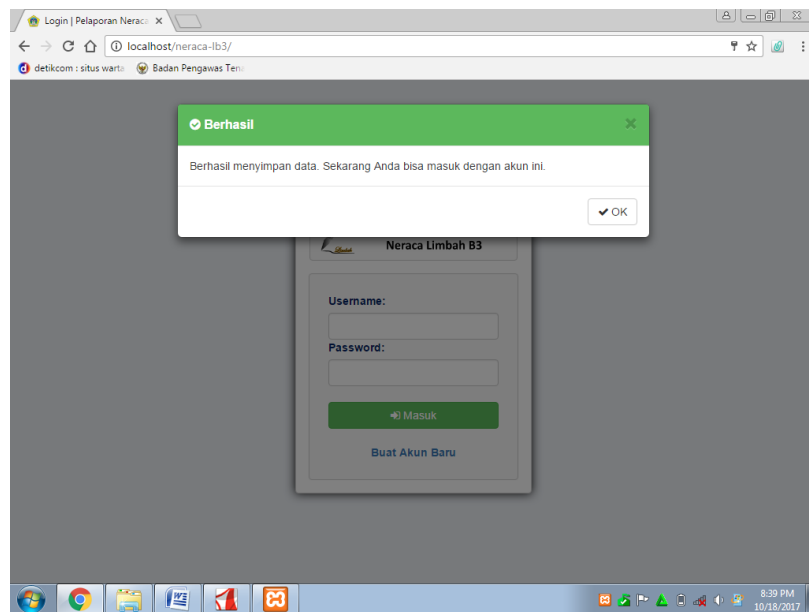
Login | Pelaporan Neraca ×

localhost/neraca-lb3/

detikcom : situs warta   Badan Pengawas Tena

Berhasil

Berhasil menyimpan data. Sekarang Anda bisa masuk dengan akun ini.

OK

Neraca Limbah B3

Username:

Password:

Masuk

Buat Akun Baru

8:39 PM
10/18/2017